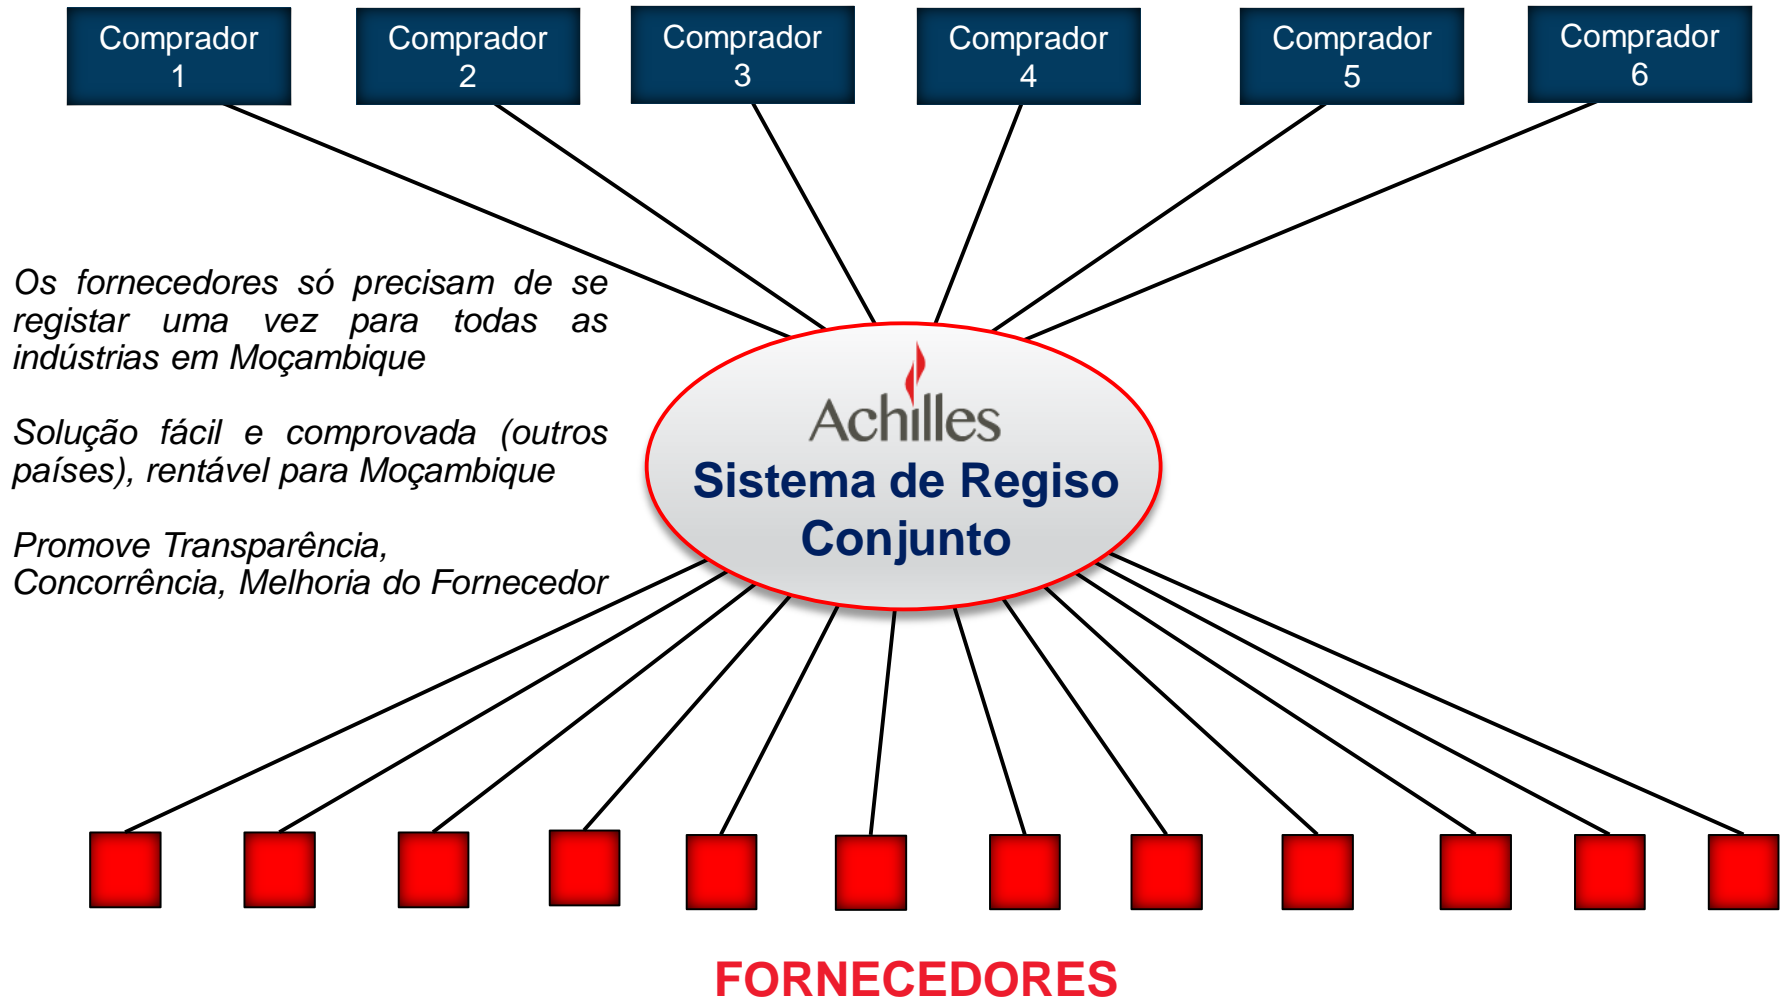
Comprador 1

Comprador 2

Comprador 3

Comprador 4

Comprador 5

Comprador 6

Os fornecedores só precisam de se registar uma vez para todas as indústrias em Moçambique

Solução fácil e comprovada (outros países), rentável para Moçambique

Promove Transparência, Concorrência, Melhoria do Fornecedor

Achilles

Sistema de Regiso Conjunto

FORNECEDORES